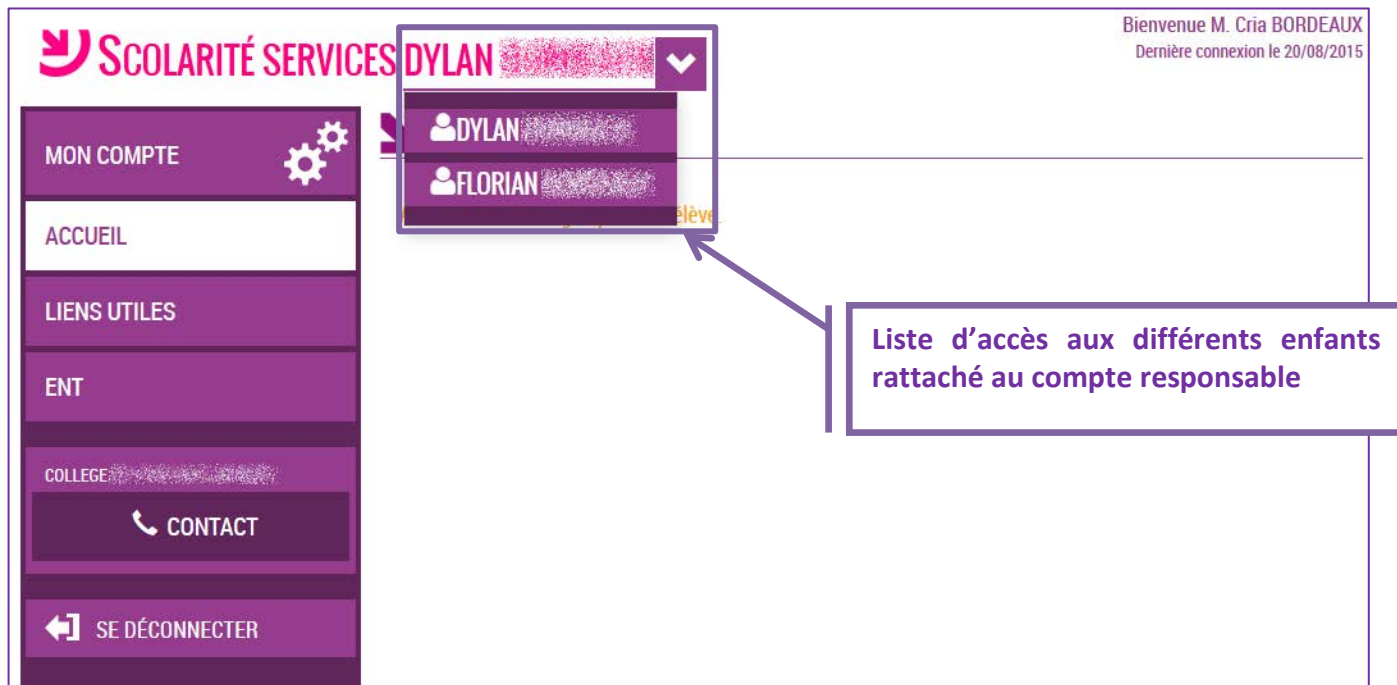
SCOLARITÉ SERVICES DYLAN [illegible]

Bienvenue M. Cria BORDEAUX
Dernière connexion le 20/08/2015

DYLAN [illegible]
FLORIAN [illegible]

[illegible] élève.

MON COMPTE
ACCUEIL
LIENS UTILES
ENT
COLLEGE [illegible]
CONTACT
SE DÉCONNECTER

Liste d'accès aux différents enfants rattaché au compte responsable